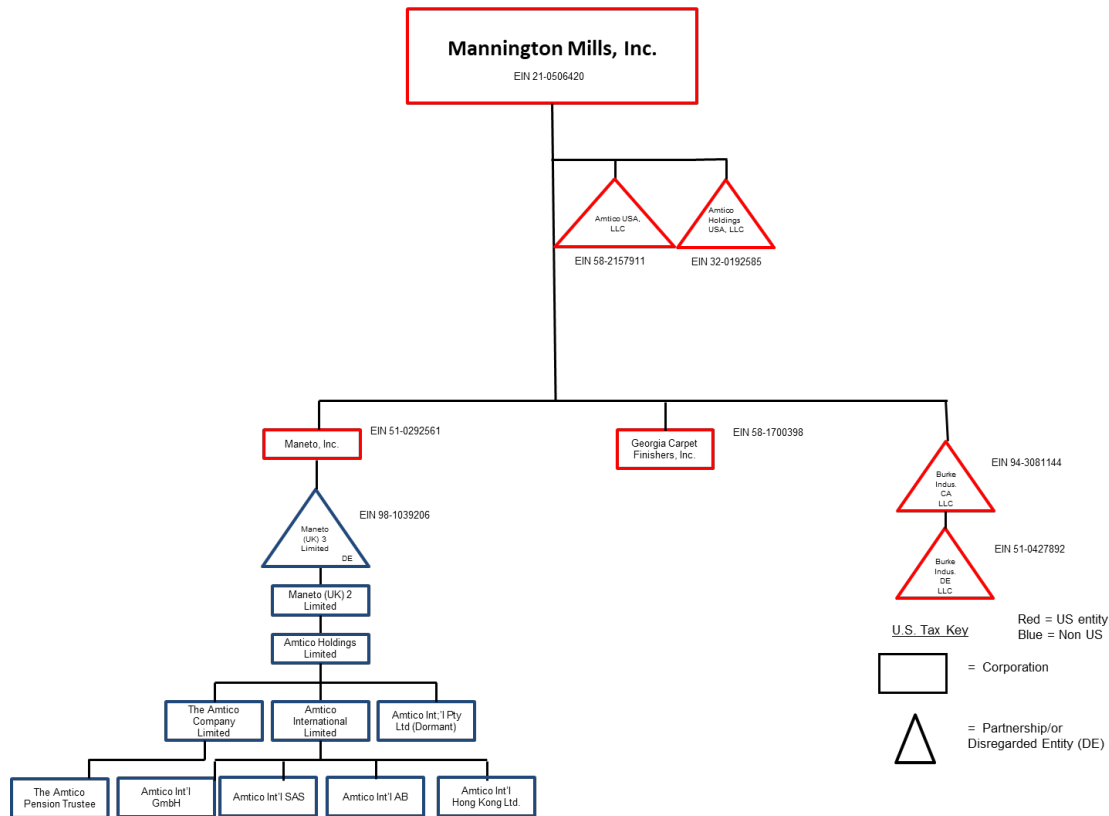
Mannington Mills, Inc.
EIN 21-0506420

Amtico USA, LLC
EIN 58-2157911

Amtico Holdings USA, LLC
EIN 32-0192585

Maneto, Inc.
EIN 51-0292561

Georgia Carpet Finishers, Inc.
EIN 58-1700398

Burke Indus. CA LLC
EIN 94-3081144

Burke Indus. DE LLC
EIN 51-0427892

Maneto (UK) 3 Limited
DE
EIN 98-1039206

Maneto (UK) 2 Limited

Amtico Holdings Limited

The Amtico Company Limited

Amtico International Limited

Amtico Int;'l Pty Ltd (Dormant)

The Amtico Pension Trustee

Amtico Int'l GmbH

Amtico Int'l SAS

Amtico Int'l AB

Amtico Int'l Hong Kong Ltd.

U.S. Tax Key

Red = US entity
Blue = Non US

= Corporation

= Partnership/or Disregarded Entity (DE)